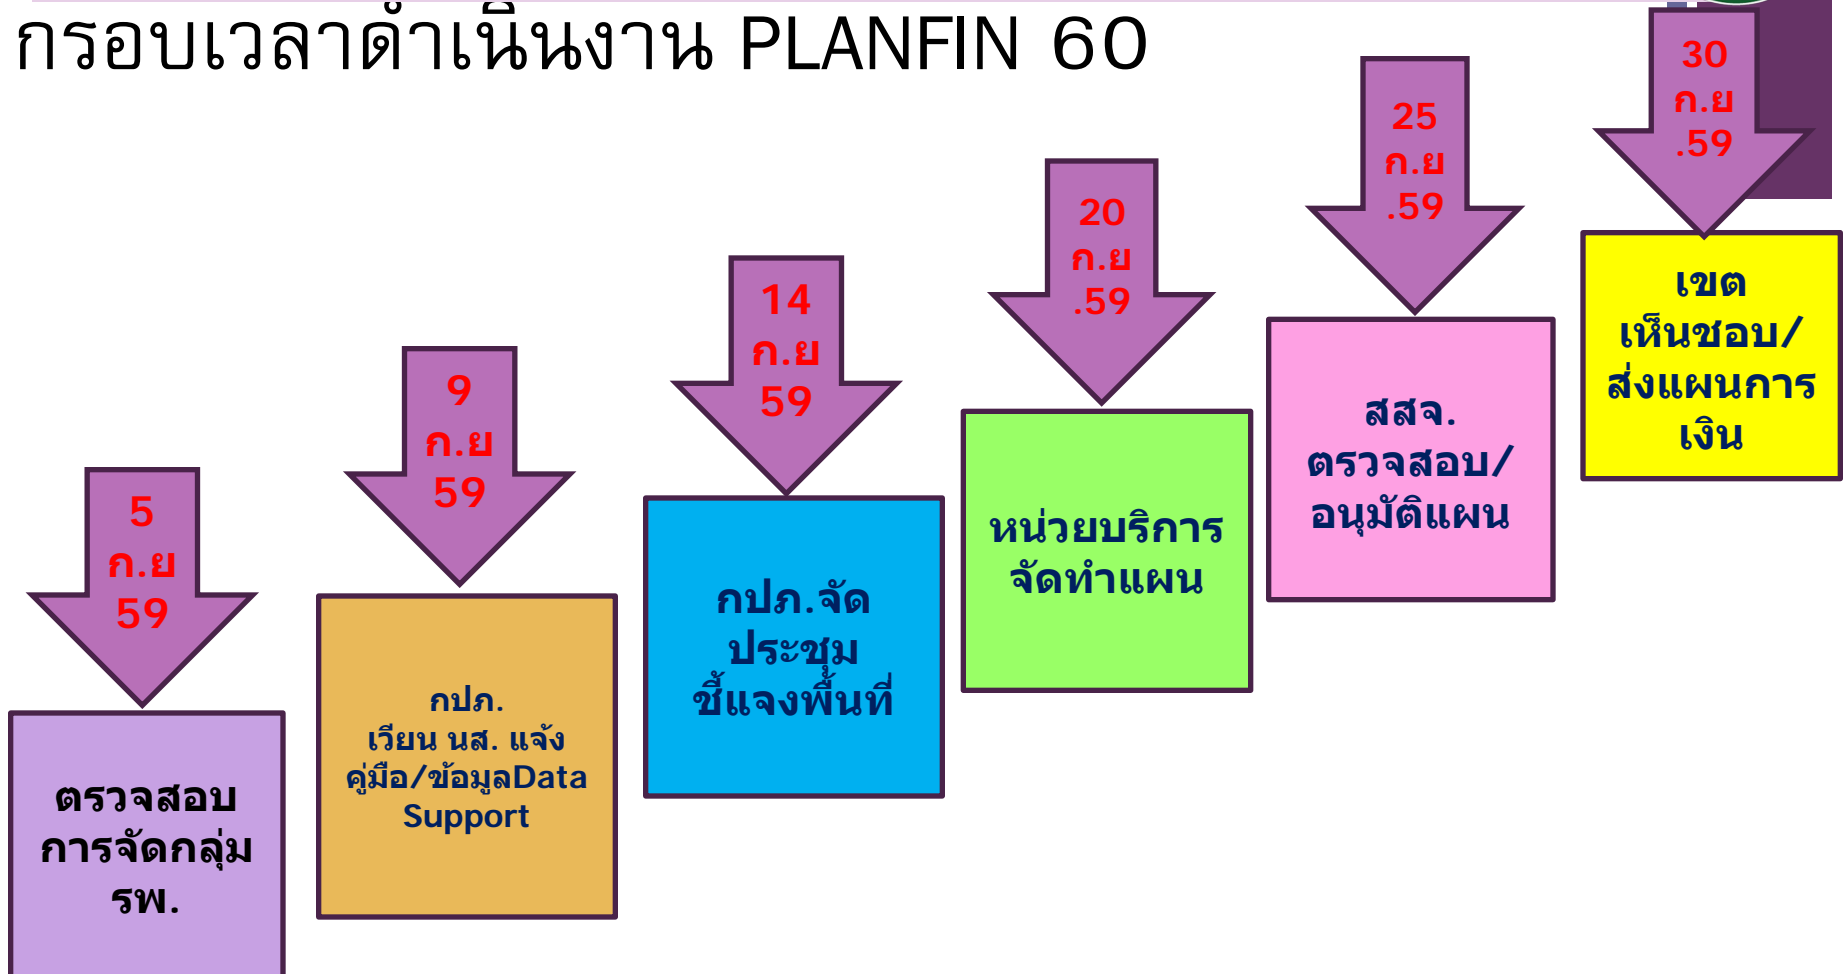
กรอบเวลาดำเนินงาน PLANFIN 60

5 ก.ย 59

ตรวจสอบการจัดกลุ่ม รพ.

9 ก.ย 59

กปภ. เวียน นส. แจ้ง คู่มือ/ข้อมูลData Support

14 ก.ย 59

กปภ.จัดประชุม ชี้แจงพื้นที่

20 ก.ย .59

หน่วยบริการ จัดทำแผน

25 ก.ย .59

สสจ. ตรวจสอบ/ อนุมัติแผน

30 ก.ย .59

เขต เห็นชอบ/ ส่งแผนการเงิน